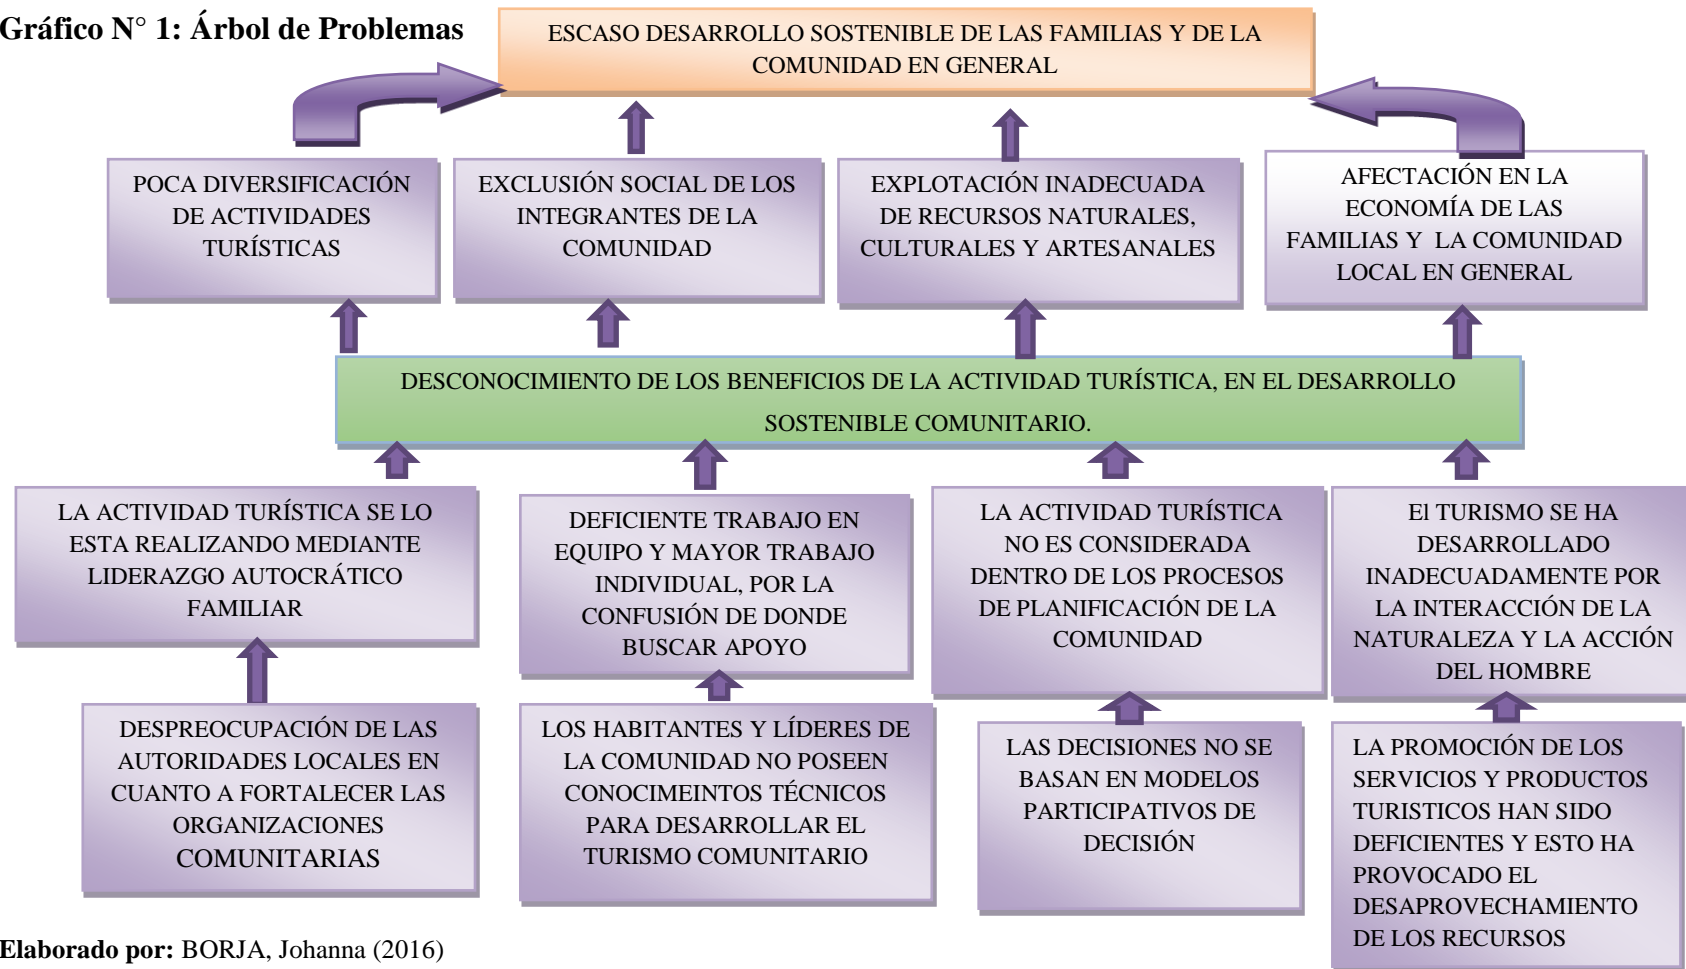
**Gráfico N° 1: Árbol de Problemas**

ESCASO DESARROLLO SOSTENIBLE DE LAS FAMILIAS Y DE LA COMUNIDAD EN GENERAL

POCA DIVERSIFICACIÓN DE ACTIVIDADES TURÍSTICAS

EXCLUSIÓN SOCIAL DE LOS INTEGRANTES DE LA COMUNIDAD

EXPLOTACIÓN INADECUADA DE RECURSOS NATURALES, CULTURALES Y ARTESANALES

AFECTACIÓN EN LA ECONOMÍA DE LAS FAMILIAS Y LA COMUNIDAD LOCAL EN GENERAL

DESCONOCIMIENTO DE LOS BENEFICIOS DE LA ACTIVIDAD TURÍSTICA, EN EL DESARROLLO SOSTENIBLE COMUNITARIO.

LA ACTIVIDAD TURÍSTICA SE LO ESTA REALIZANDO MEDIANTE LIDERAZGO AUTOCRÁTICO FAMILIAR

DEFICIENTE TRABAJO EN EQUIPO Y MAYOR TRABAJO INDIVIDUAL, POR LA CONFUSIÓN DE DONDE BUSCAR APOYO

LA ACTIVIDAD TURÍSTICA NO ES CONSIDERADA DENTRO DE LOS PROCESOS DE PLANIFICACIÓN DE LA COMUNIDAD

El TURISMO SE HA DESARROLLADO INADECUADAMENTE POR LA INTERACCIÓN DE LA NATURALEZA Y LA ACCIÓN DEL HOMBRE

DESPREOCUPACIÓN DE LAS AUTORIDADES LOCALES EN CUANTO A FORTALECER LAS ORGANIZACIONES COMUNITARIAS

LOS HABITANTES Y LÍDERES DE LA COMUNIDAD NO POSEEN CONOCIMEINTOS TÉCNICOS PARA DESARROLLAR EL TURISMO COMUNITARIO

LAS DECISIONES NO SE BASAN EN MODELOS PARTICIPATIVOS DE DECISIÓN

LA PROMOCIÓN DE LOS SERVICIOS Y PRODUCTOS TURISTICOS HAN SIDO DEFICIENTES Y ESTO HA PROVOCADO EL DESAPROVECHAMIENTO DE LOS RECURSOS

**Elaborado por:** BORJA, Johanna (2016)